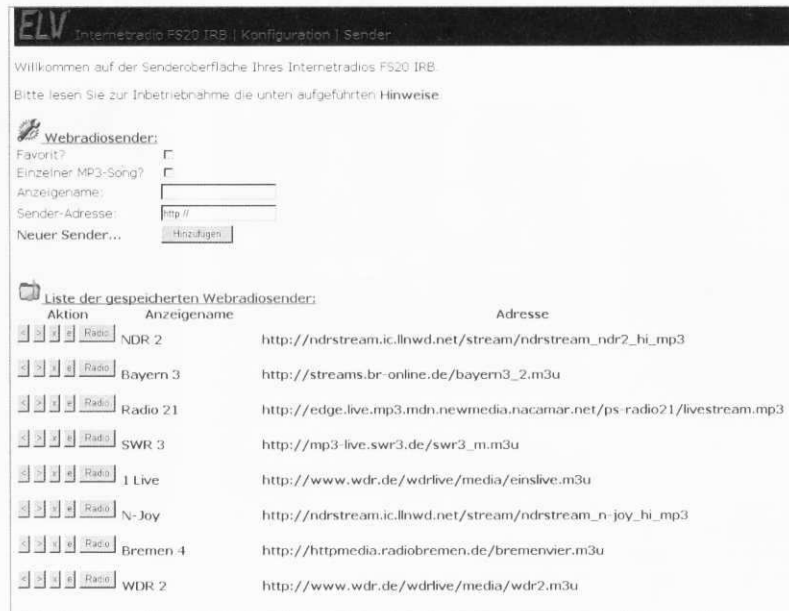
ELV Internetradio FS20 IRB | Konfiguration | Sender

Willkommen auf der Senderoberfläche Ihres Internetradios FS20 IRB.

Bitte lesen Sie zur Inbetriebnahme die unten aufgeführten Hinweise

Webradiosender:
Favorit?
Einzelner MP3-Song?
Anzeigename:
Sender-Adresse: http://
Neuer Sender... Hinzufügen

Liste der gespeicherten Webradiosender:

| Aktion | Anzeigename | Adresse |
|---|---|---|
| < > x e Radio | NDR 2 | http://ndrstream.ic.llnwd.net/stream/ndrstream_ndr2_hi_mp3 |
| < > x e Radio | Bayern 3 | http://streams.br-online.de/bayern3_2.m3u |
| < > x e Radio | Radio 21 | http://edge.live.mp3.mdn.newmedia.nacamar.net/ps-radio21/livestream.mp3 |
| < > x e Radio | SWR 3 | http://mp3-live.swr3.de/swr3_m.m3u |
| < > x e Radio | 1 Live | http://www.wdr.de/wdrlive/media/einslive.m3u |
| < > x e Radio | N-Joy | http://ndrstream.ic.llnwd.net/stream/ndrstream_n-joy_hi_mp3 |
| < > x e Radio | Bremen 4 | http://httpmedia.radiobremen.de/bremenvier.m3u |
| < > x e Radio | WDR 2 | http://www.wdr.de/wdrlive/media/wdr2.m3u |